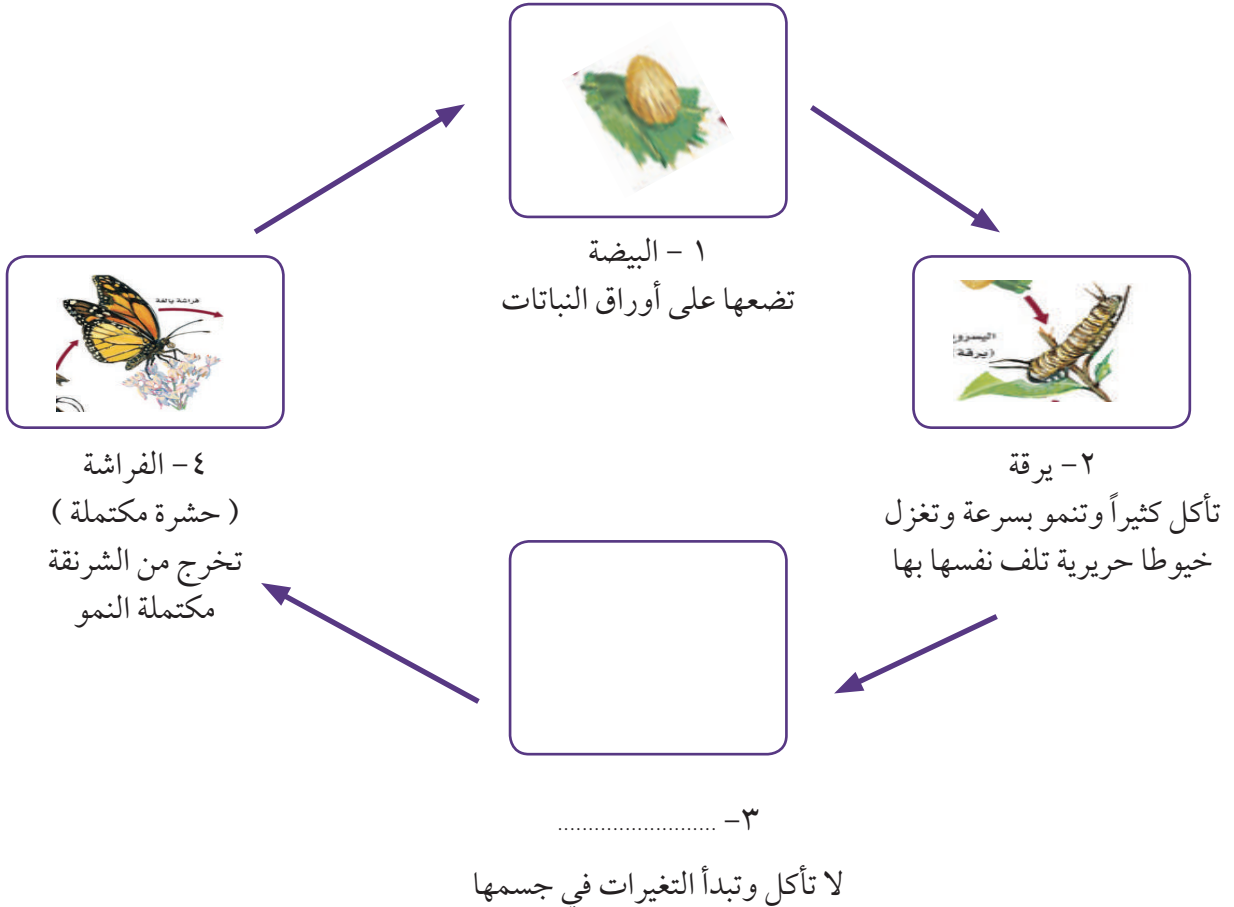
١ - البيضة
تضعها على أوراق النباتات

اليسروع
(يرقة)

٢ - يرقة
تأكل كثيراً وتنمو بسرعة وتغزل خيوطا حريرية تلف نفسها بها

٣- ...........................
لا تأكل وتبدأ التغيرات في جسمها

فراشة بالغة

٤ - الفراشة
( حشرة مكتملة )
تخرج من الشرنقة مكتملة النمو